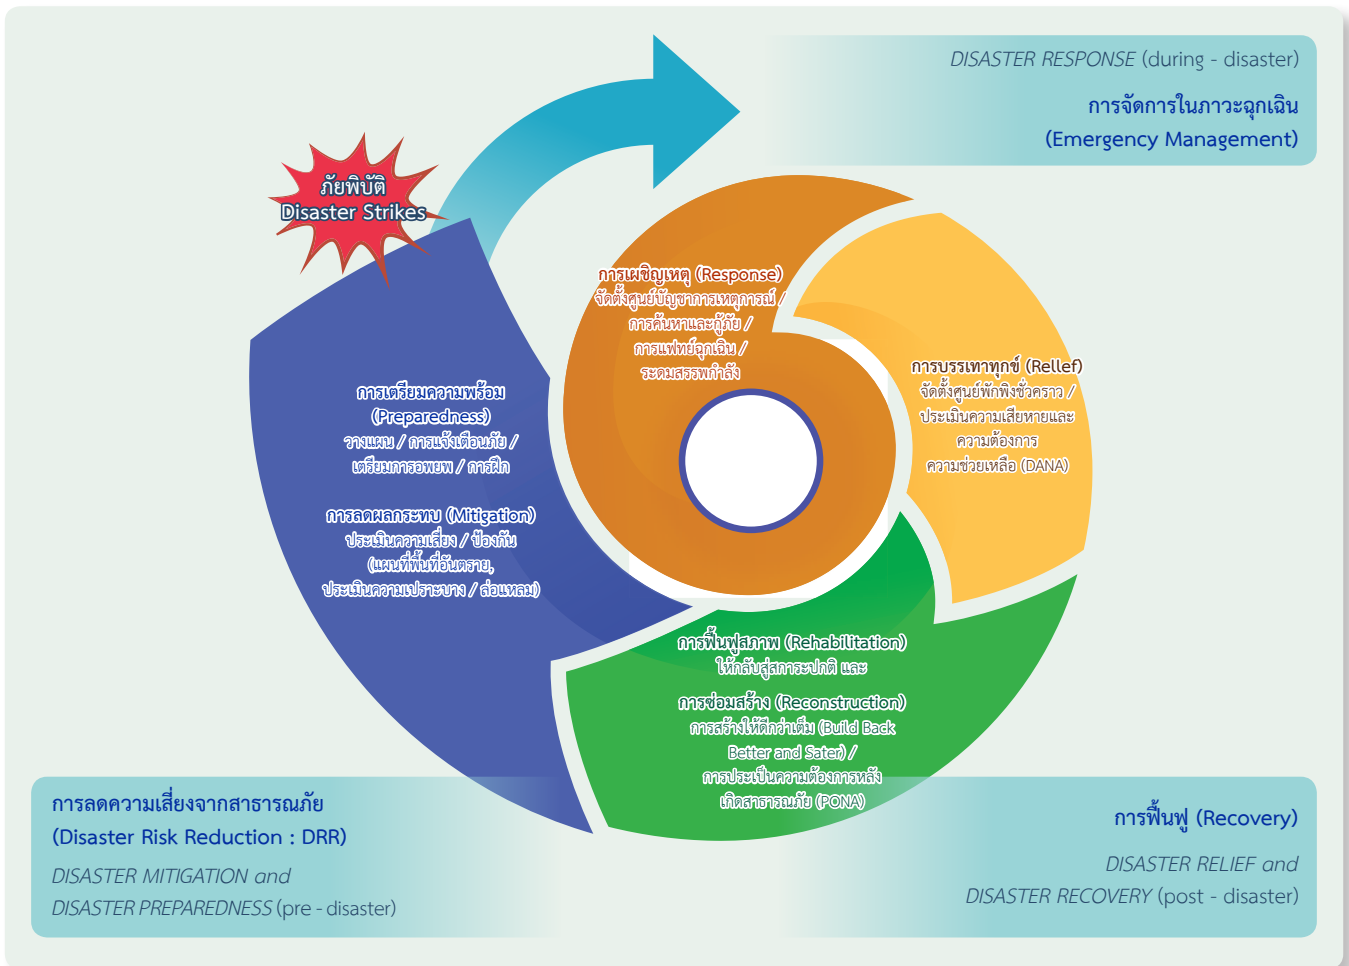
DISASTER RESPONSE (during - disaster)
การจัดการในภาวะฉุกเฉิน
(Emergency Management)

ภัยพิบัติ
Disaster Strikes

การเผชิญเหตุ (Response)
จัดตั้งศูนย์บัญชาการเหตุการณ์ /
การค้นหาและกู้ภัย /
การแพทย์ฉุกเฉิน /
ระดมสรรพกำลัง

การบรรเทาทุกข์ (Relief)
จัดตั้งศูนย์พักพิงชั่วคราว /
ประเมินความเสียหายและ
ความต้องการ
ความช่วยเหลือ (DANA)

การเตรียมความพร้อม
(Preparedness)
วางแผน / การแจ้งเตือนภัย /
เตรียมการอพยพ / การฝึก

การลดผลกระทบ (Mitigation)
ประเมินความเสี่ยง / ป้องกัน
(แผนที่พื้นที่อันตราย,
ประเมินความเปราะบาง / ล่อแหลม)

การฟื้นฟูสภาพ (Rehabilitation)
ให้กลับสู่สภาวะปกติ และ

การซ่อมสร้าง (Reconstruction)
การสร้างให้ดีกว่าเดิม (Build Back
Better and Safer) /
การประเมินความต้องการหลัง
เกิดสาธารณภัย (PDNA)

การลดความเสี่ยงจากสาธารณภัย
(Disaster Risk Reduction : DRR)
DISASTER MITIGATION and
DISASTER PREPAREDNESS (pre - disaster)

การฟื้นฟู (Recovery)
DISASTER RELIEF and
DISASTER RECOVERY (post - disaster)